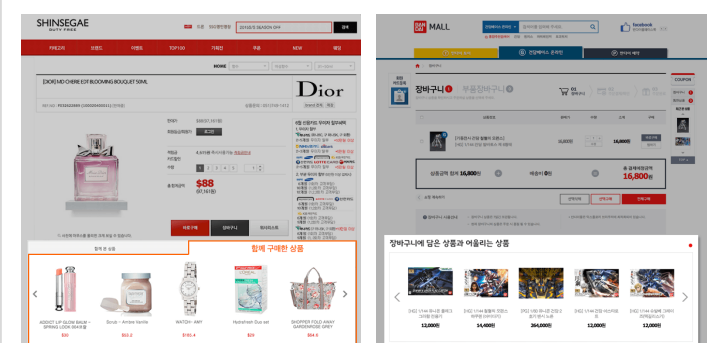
SHINSEGAE
DUTY FREE

2015년도 SEASON OFF

검색

HOME

[DIOR] MISS DIOR CHERIE EDT BLOOMING BOUQUET 50ML

Dior

$88

함께 구매한 상품

ADDICT LIP GLOW BALM - SPRING LOOK 필토루골

$30

Scrub - Ambre Vanille

$63.2

WATCH - AMY

$160.4

Hairsheet Duo set

$29

SHOPPER FOLD AWAY GARDEN ROSE GREY

$54.6

MALL

facebook

장바구니

부품장바구니

상품금액 합계 16,800원

배송비 0원

총 결제예정금액 16,800원

16,800원

COUPON

장바구니에 담은 상품과 어울리는 상품

12,000원

14,400원

264,000원

12,000원

12,000원